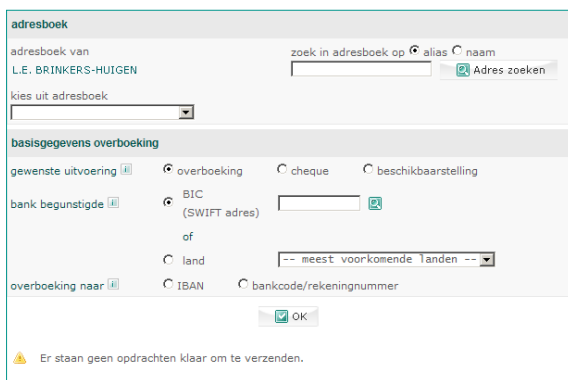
adresboek

adresboek van
L.E. BRINKERS-HUIGEN

zoek in adresboek op alias naam
Adres zoeken

kies uit adresboek

basisgegevens overboeking

gewenste uitvoering overboeking cheque beschikbaarstelling

bank begunstigde BIC (SWIFT adres)

of

land -- meest voorkomende landen --

overboeking naar IBAN bankcode/rekeningnummer

OK

Er staan geen opdrachten klaar om te verzenden.